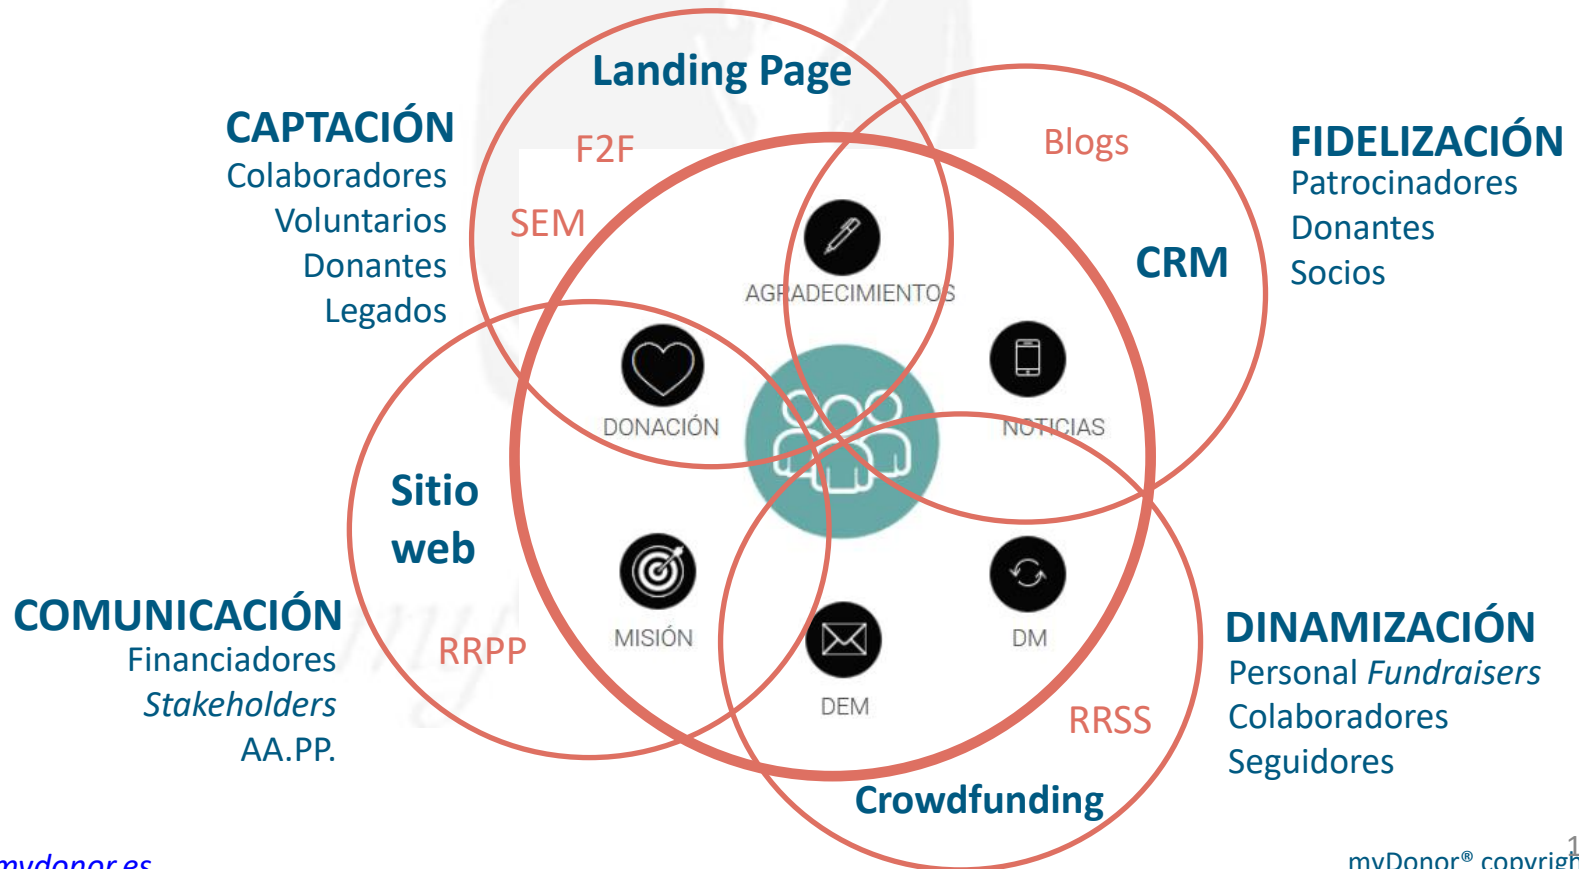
CAPTACIÓN
Colaboradores
Voluntarios
Donantes
Legados

Landing Page
F2F
SEM

Blogs
CRM

FIDELIZACIÓN
Patrocinadores
Donantes
Socios

AGRADECIMIENTOS
DONACIÓN
NOTICIAS

Sitio web

COMUNICACIÓN
Financiadores
*Stakeholders*
AA.PP.

RRPP
MISIÓN
DEM
DM
RRSS
Crowdfunding

DINAMIZACIÓN
Personal *Fundraisers*
Colaboradores
Seguidores

mydonor.es
myDonor® copyrigh
1